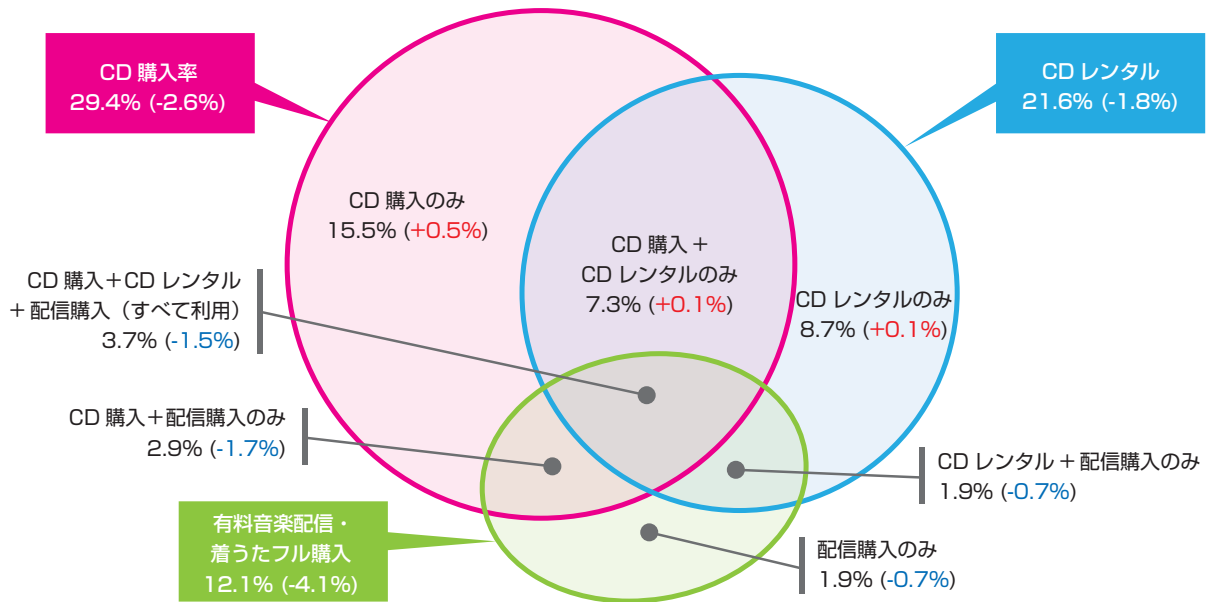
CD 購入率
29.4% (-2.6%)

CD レンタル
21.6% (-1.8%)

CD 購入のみ
15.5% (+0.5%)

CD 購入＋
CD レンタルのみ
7.3% (+0.1%)

CD レンタルのみ
8.7% (+0.1%)

CD 購入＋CD レンタル
＋配信購入（すべて利用）
3.7% (-1.5%)

CD 購入＋配信購入のみ
2.9% (-1.7%)

CD レンタル＋配信購入のみ
1.9% (-0.7%)

有料音楽配信・
着うたフル購入
12.1% (-4.1%)

配信購入のみ
1.9% (-0.7%)